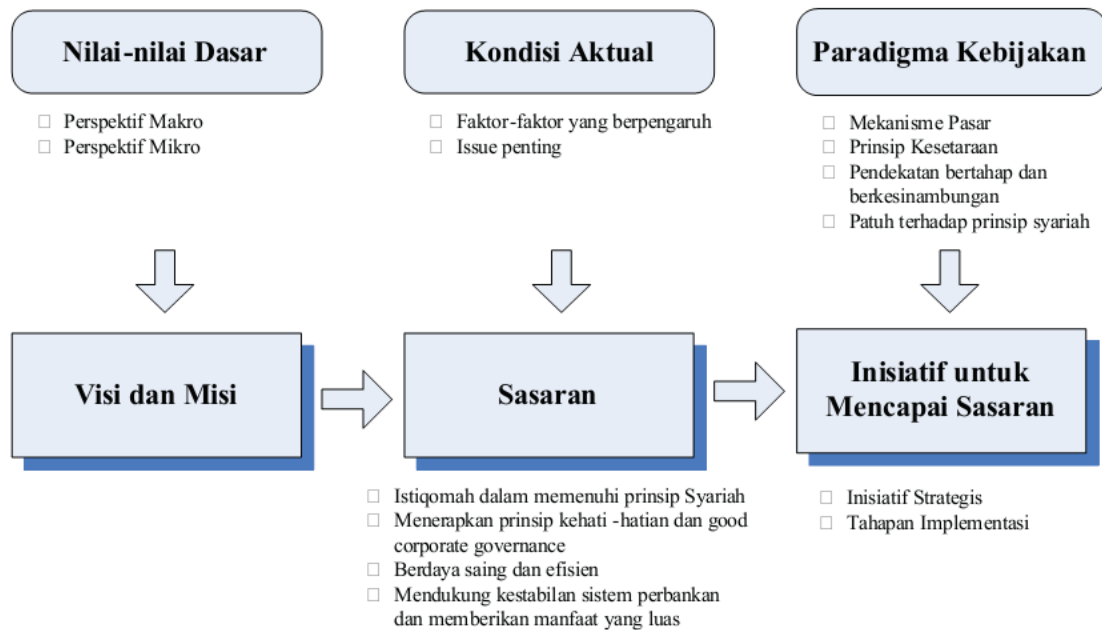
Nilai-nilai Dasar

- Perspektif Makro
- Perspektif Mikro

Kondisi Aktual

- Faktor-faktor yang berpengaruh
- Issue penting

Paradigma Kebijakan

- Mekanisme Pasar
- Prinsip Kesetaraan
- Pendekatan bertahap dan berkesinambungan
- Patuh terhadap prinsip syariah

Visi dan Misi

Sasaran

Inisiatif untuk Mencapai Sasaran

- Istiqomah dalam memenuhi prinsip Syariah
- Menerapkan prinsip kehati -hatian dan good corporate governance
- Berdaya saing dan efisien
- Mendukung kestabilan sistem perbankan dan memberikan manfaat yang luas

- Inisiatif Strategis
- Tahapan Implementasi